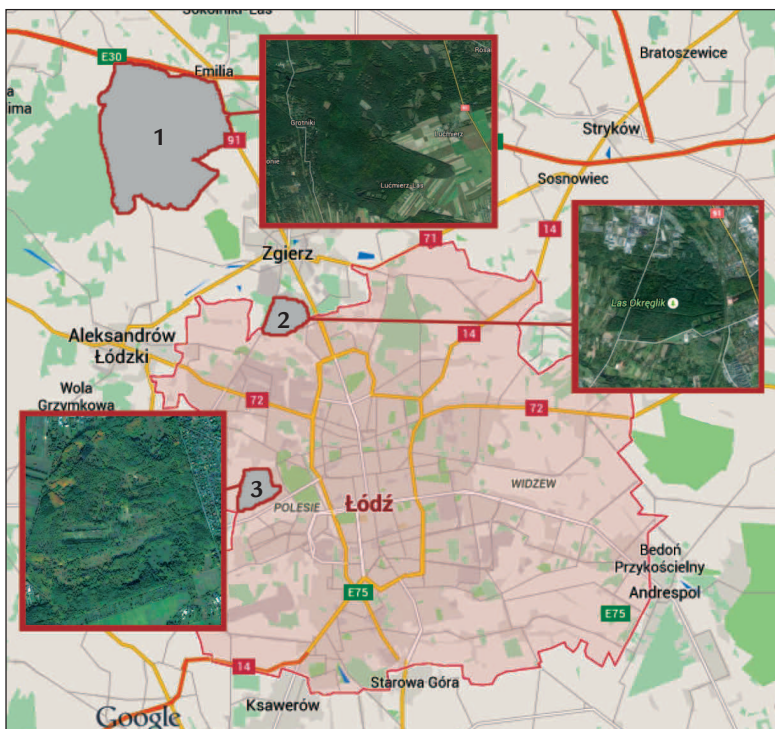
Sokolniki-Las
E30
Emilia
a
ima
1
91
Grotniki
Łućmierz
Łućmierz Las
Rosa
Bratoszewice
Stryków
Sosnowiec
14
71
Zgierz
91
Las Okręglik
2
14
Aleksandrów Łódzki
Wola Grzymkowa
72
72
3
POLESIE
Łódź
WIDZEW
Bedoń Przykościelny
Andrespol
E75
E75
14
Starowa Góra
Ksawerów
Google